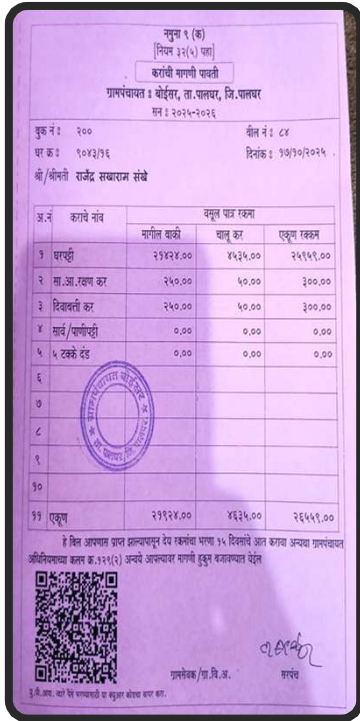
नमुना ९ (क)
[नियम ३२(५) पहा]
करांची मागणी पावती
ग्रामपंचायत : बोईसर, ता.पालघर, जि.पालघर
सन : २०२५-२०२६

बुक नं : २००
बील नं : ८४
घर क्र : ९०४३/१६
दिनांक : १७/१०/२०२५
श्री/श्रीमती राजेंद्र सखाराम संखे

| अ.नं | कराचे नांव | मागील बाकी | चालु कर | एकुण रक्कम |
|---|---|---|---|---|
| | | वसूल पात्र रकमा | | |
| १ | घरपट्टी | २१९२४.०० | ४६३५.०० | २६५५९.०० |
| २ | सा.आ.रक्षण कर | २५०.०० | ५०.०० | ३००.०० |
| ३ | दिवाबत्ती कर | २५०.०० | ५०.०० | ३००.०० |
| ४ | सार्व/पाणीपट्टी | ०.०० | ०.०० | ०.०० |
| ५ | ५ टक्के दंड | ०.०० | ०.०० | ०.०० |
| ६ | | | | |
| ७ | | | | |
| ८ | | | | |
| ९ | | | | |
| १० | | | | |
| ११ | एकुण | २१९२४.०० | ४६३५.०० | २६५५९.०० |

हे बिल आपणास प्राप्त झाल्यापासून देय रकमांचा भरणा १५ दिवसांचे आत करावा अन्यथा ग्रामपंचायत अधिनियमाच्या कलम क्र.१२९(२) अन्वये आपणावर मागणी हुकुम बजावण्यात येईल

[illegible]

ग्रामसेवक/ग्रा.वि.अ.
सरपंच

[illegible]